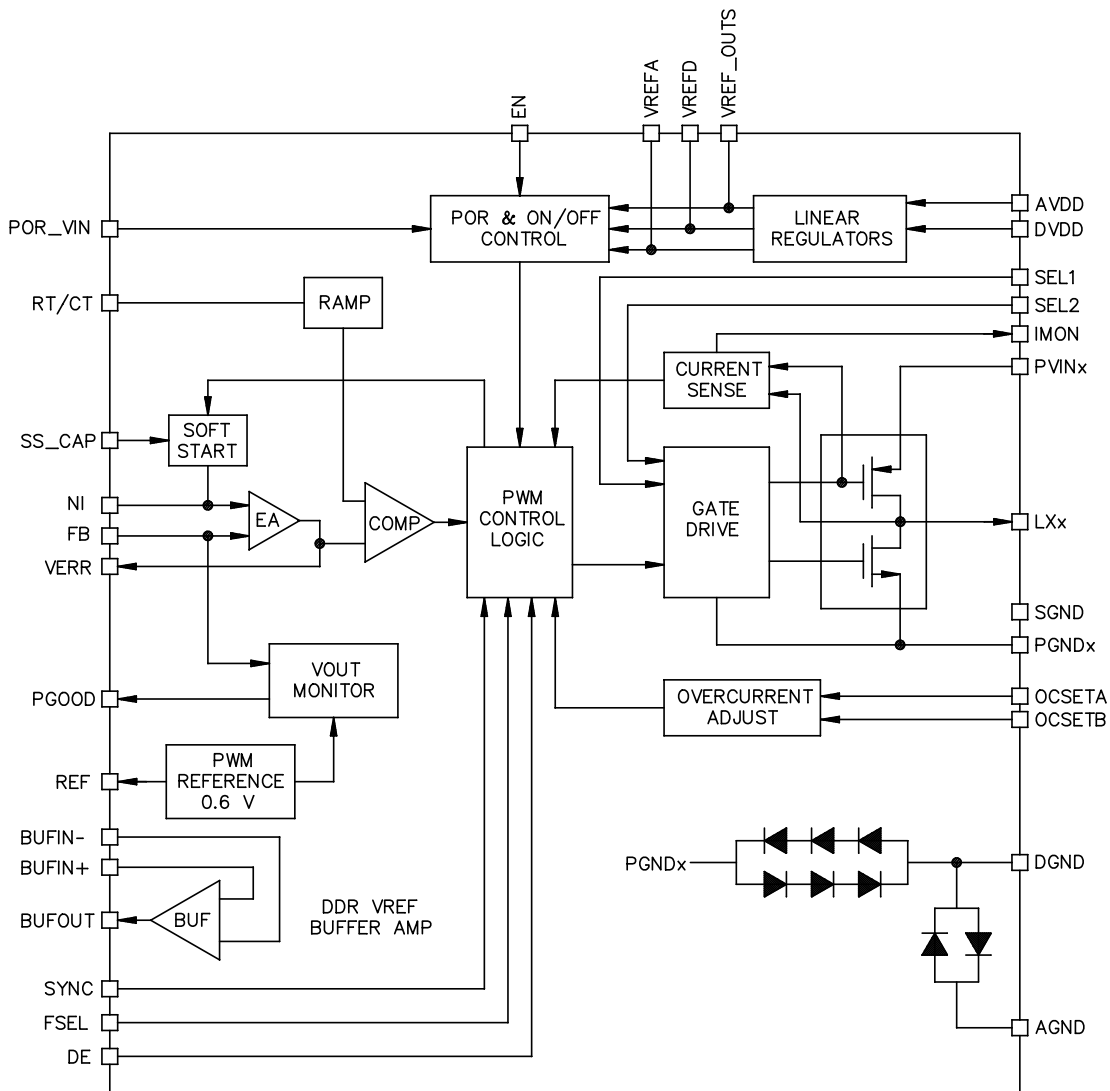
EN
VREFA
VREFD
VREF_OUTS

POR_VIN
POR & ON/OFF CONTROL
LINEAR REGULATORS
AVDD
DVDD
SEL1
SEL2
IMON
PVINx
RT/CT
RAMP
CURRENT SENSE
SS_CAP
SOFT START
NI
FB
VERR
EA
COMP
PWM CONTROL LOGIC
GATE DRIVE
LXx
SGND
PGNDx
PGOOD
VOUT MONITOR
OVERCURRENT ADJUST
OCSETA
OCSETB
REF
PWM REFERENCE 0.6 V
BUFIN-
BUFIN+
BUFOUT
BUF
DDR VREF BUFFER AMP
PGNDx
DGND
SYNC
FSEL
DE
AGND